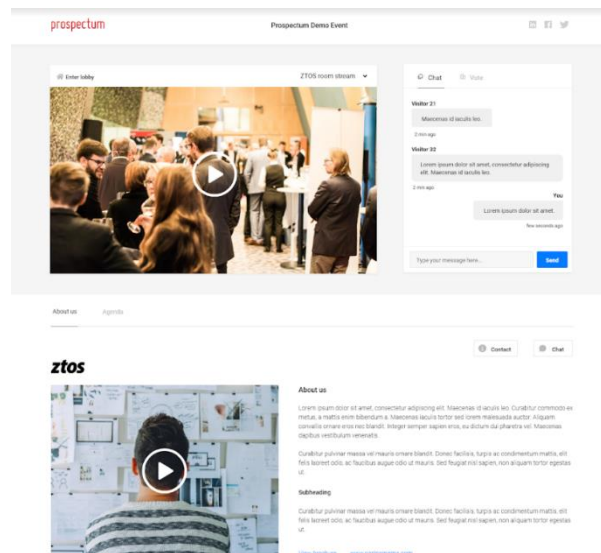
prospectum

Prospectum Demo Event

Enter lobby

ZTOS room stream

Chat

Vote

Visitor 21

Maecenas id iaculis leo.

2 min ago

Visitor 32

Lorem ipsum dolor sit amet, consectetur adipiscing elit. Maecenas id iaculis leo.

2 min ago

You

Lorem ipsum dolor sit amet.

few seconds ago

Type your message here...

Send

About us

Agenda

ztos

Contact

Chat

About us

Lorem ipsum dolor sit amet, consectetur adipiscing elit. Maecenas id iaculis leo. Curabitur commodo ex metus, a mattis enim bibendum a. Maecenas iaculis tortor sed lorem malesuada auctor. Aliquam convallis ornare eros nec blandit. Integer semper sapien eros, eu dictum dui pharetra vel. Maecenas dapibus vestibulum venenatis.

Curabitur pulvinar massa vel mauris ornare blandit. Donec facilisis, turpis ac condimentum mattis, elit felis laoreet odio, ac faucibus augue odio ut mauris. Sed feugiat nisl sapien, non aliquam tortor egestas ut.

Subheading

Curabitur pulvinar massa vel mauris ornare blandit. Donec facilisis, turpis ac condimentum mattis, elit felis laoreet odio, ac faucibus augue odio ut mauris. Sed feugiat nisl sapien, non aliquam tortor egestas ut.

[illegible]